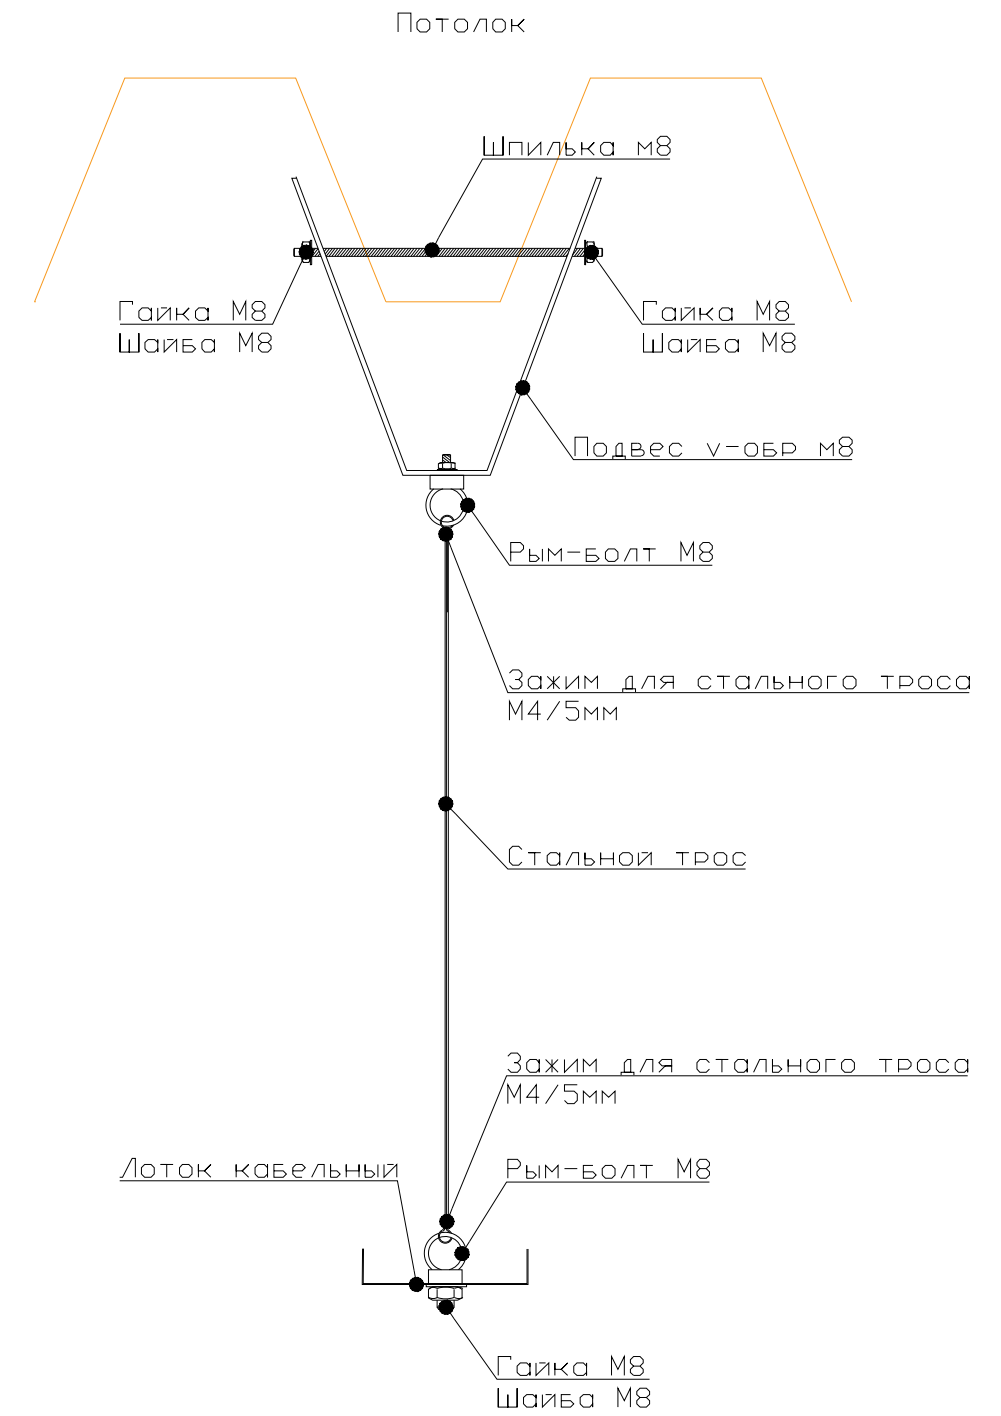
Потолок

Шпилька м8

Гайка М8
Шайба М8

Гайка М8
Шайба М8

Подвес v-обр м8

Рым-болт М8

Зажим для стального троса
М4/5мм

Стальной трос

Зажим для стального троса
М4/5мм

Лоток кабельный

Рым-болт М8

Гайка М8
Шайба М8